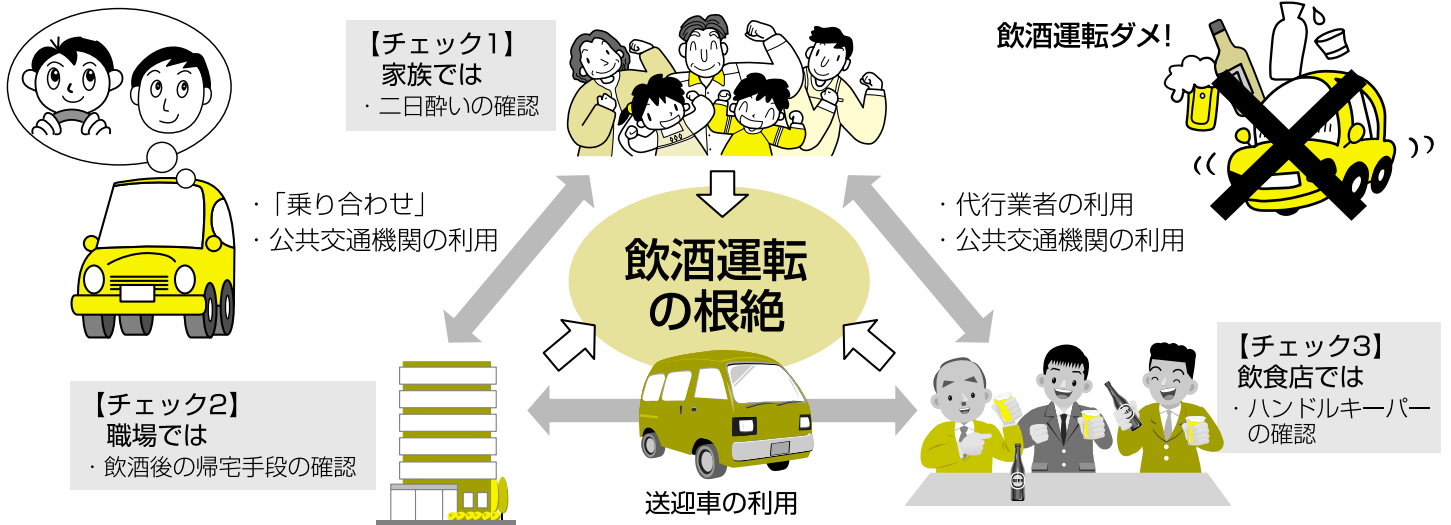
【チェック1】
家族では
・二日酔いの確認

飲酒運転ダメ!

・「乗り合わせ」
・公共交通機関の利用

・代行業者の利用
・公共交通機関の利用

飲酒運転の根絶

【チェック2】
職場では
・飲酒後の帰宅手段の確認

送迎車の利用

【チェック3】
飲食店では
・ハンドルキーパーの確認